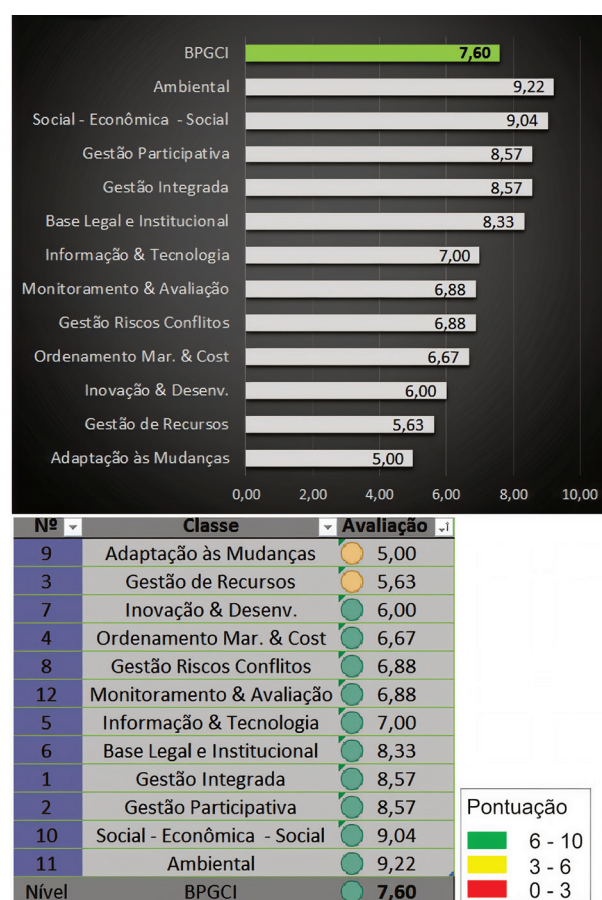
BPGCI 7,60
Ambiental 9,22
Social - Econômica - Social 9,04
Gestão Participativa 8,57
Gestão Integrada 8,57
Base Legal e Institucional 8,33
Informação & Tecnologia 7,00
Monitoramento & Avaliação 6,88
Gestão Riscos Conflitos 6,88
Ordenamento Mar. & Cost 6,67
Inovação & Desenv. 6,00
Gestão de Recursos 5,63
Adaptação às Mudanças 5,00

0,00 2,00 4,00 6,00 8,00 10,00

| Nº | Classe | Avaliação |
|---|---|---|
| 9 | Adaptação às Mudanças | 5,00 |
| 3 | Gestão de Recursos | 5,63 |
| 7 | Inovação & Desenv. | 6,00 |
| 4 | Ordenamento Mar. & Cost | 6,67 |
| 8 | Gestão Riscos Conflitos | 6,88 |
| 12 | Monitoramento & Avaliação | 6,88 |
| 5 | Informação & Tecnologia | 7,00 |
| 6 | Base Legal e Institucional | 8,33 |
| 1 | Gestão Integrada | 8,57 |
| 2 | Gestão Participativa | 8,57 |
| 10 | Social - Econômica - Social | 9,04 |
| 11 | Ambiental | 9,22 |
| Nível | BPGCI | 7,60 |

Pontuação
6 - 10
3 - 6
0 - 3